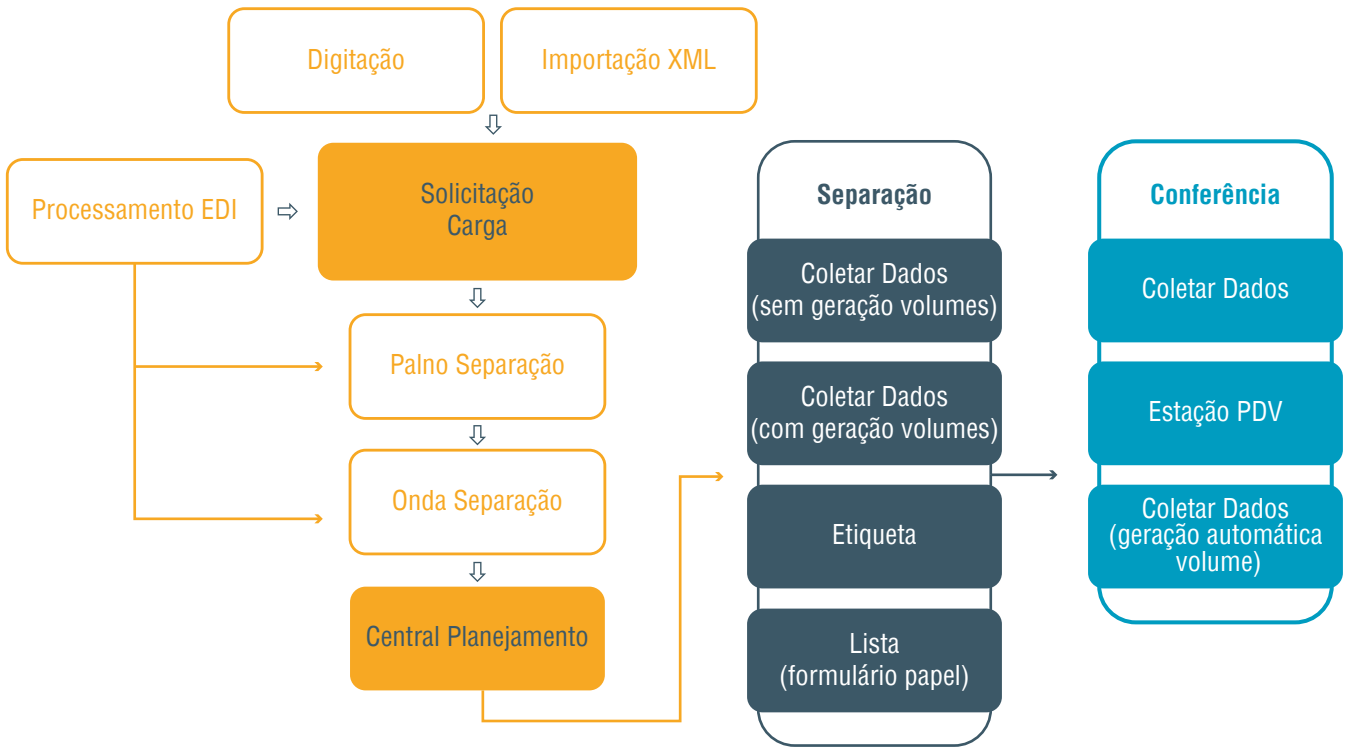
Digitação

Importação XML

Processamento EDI

Solicitação Carga

Palno Separação

Onda Separação

Central Planejamento

Separação

Coletar Dados (sem geração volumes)

Coletar Dados (com geração volumes)

Etiqueta

Lista (formulário papel)

Conferência

Coletar Dados

Estação PDV

Coletar Dados (geração automática volume)